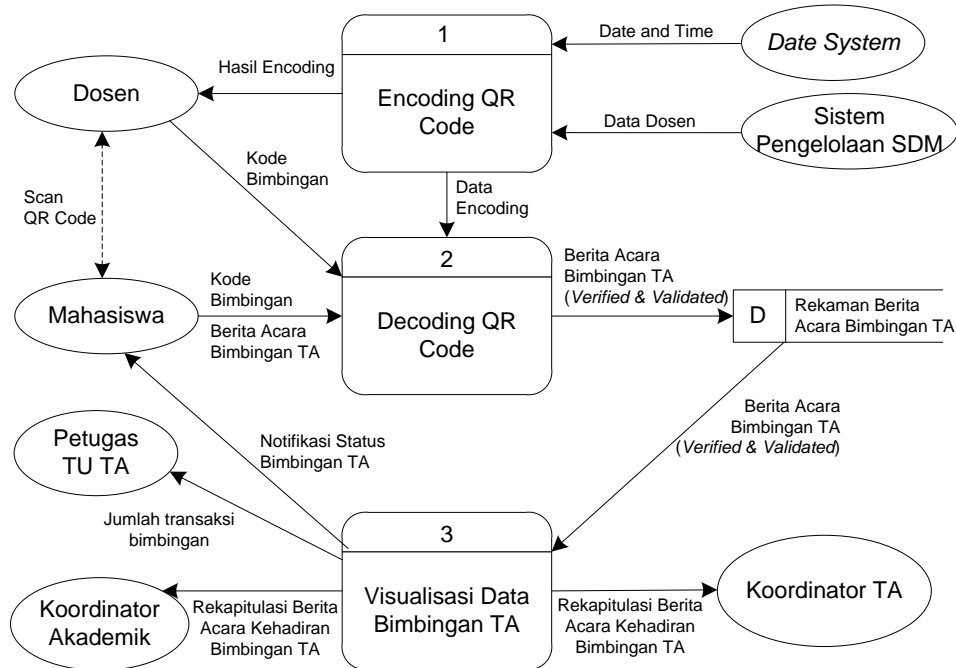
1

Encoding QR Code

Date and Time

Date System

Hasil Encoding

Dosen

Data Dosen

Sistem Pengelolaan SDM

Kode Bimbingan

Scan QR Code

Data Encoding

2

Decoding QR Code

Berita Acara Bimbingan TA (*Verified & Validated*)

D

Rekaman Berita Acara Bimbingan TA

Kode Bimbingan

Mahasiswa

Berita Acara Bimbingan TA

Petugas TU TA

Notifikasi Status Bimbingan TA

Berita Acara Bimbingan TA (*Verified & Validated*)

Jumlah transaksi bimbingan

3

Visualisasi Data Bimbingan TA

Koordinator Akademik

Rekapitulasi Berita Acara Kehadiran Bimbingan TA

Rekapitulasi Berita Acara Kehadiran Bimbingan TA

Koordinator TA